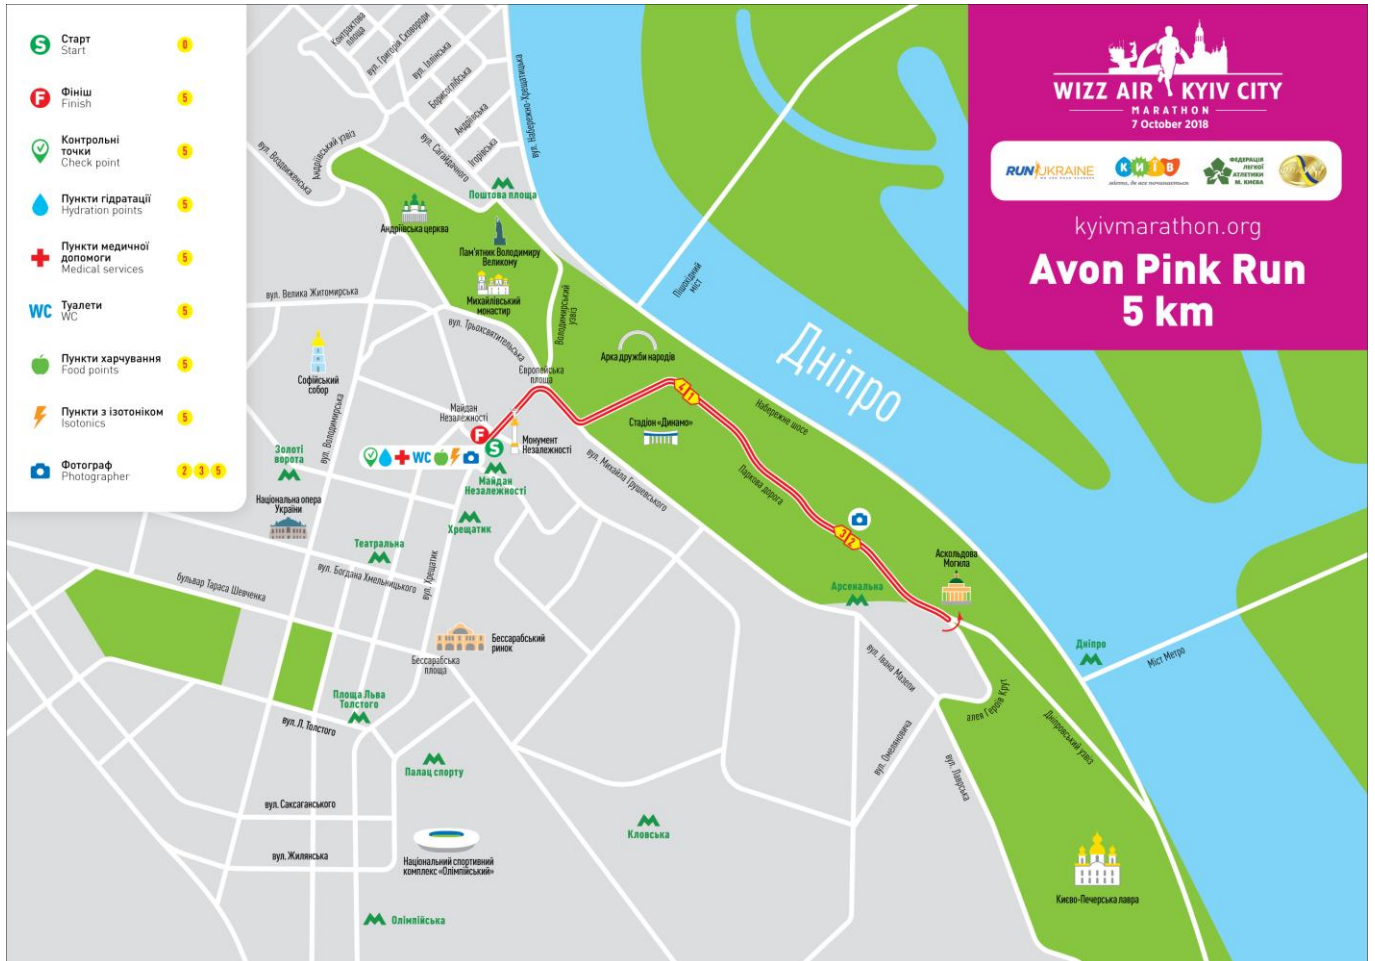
S Старт Start 0

F Фініш Finish 5

Контрольні точки Check point 5

Пункти гідратації Hydration points 5

Пункти медичної допомоги Medical services 5

WC Туалети WC 5

Пункти харчування Food points 5

Пункти з ізотоніком Isotonics 5

Фотограф Photographer 2 3 5

WIZZ AIR KYIV CITY MARATHON 7 October 2018

RUN UKRAINE
Київ
Федерація легкої атлетики м. Києва

kyivmarathon.org

Avon Pink Run
5 km

Дніпро

Контрактова площа
вул. Григорія Сковороди
вул. Ільїнська
Борисоглібська
Андріївська
Ігорівська
вул. Сагайдачного
Набережно-Хрещатицька
Андріївський узвіз
вул. Воздвиженська
Поштова площа
Андріївська церква
Пам'ятник Володимиру Великому
Михайлівський монастир
вул. Велика Житомирська
вул. Трьохсвятительська
Володимирський узвіз
Пішохідний міст
Арка дружби народів
Європейська площа
Майдан Незалежності
Монумент Незалежності
Стадіон «Динамо»
Набережне шосе
Паркова дорога
вул. Михайла Грушевського
Софійський собор
Золоті ворота
вул. Володимирська
Майдан Незалежності
Національна опера України
Хрещатик
Театральна
вул. Богдана Хмельницького
вул. Хрещатик
Бульвар Тараса Шевченка
Бессарабський ринок
Бессарабська площа
Арсенальна
Аскольдова Могила
Дніпро
Міст Метро
вул. Івана Мазепи
алея Героїв Крут
Дніпровський узвіз
вул. Омеляновича
вул. Лаврська
Площа Льва Толстого
вул. Л. Толстого
Палац спорту
вул. Саксаганського
вул. Жилянська
Національний спортивний комплекс «Олімпійський»
Кловська
Олімпійська
Києво-Печерська лавра
4
3